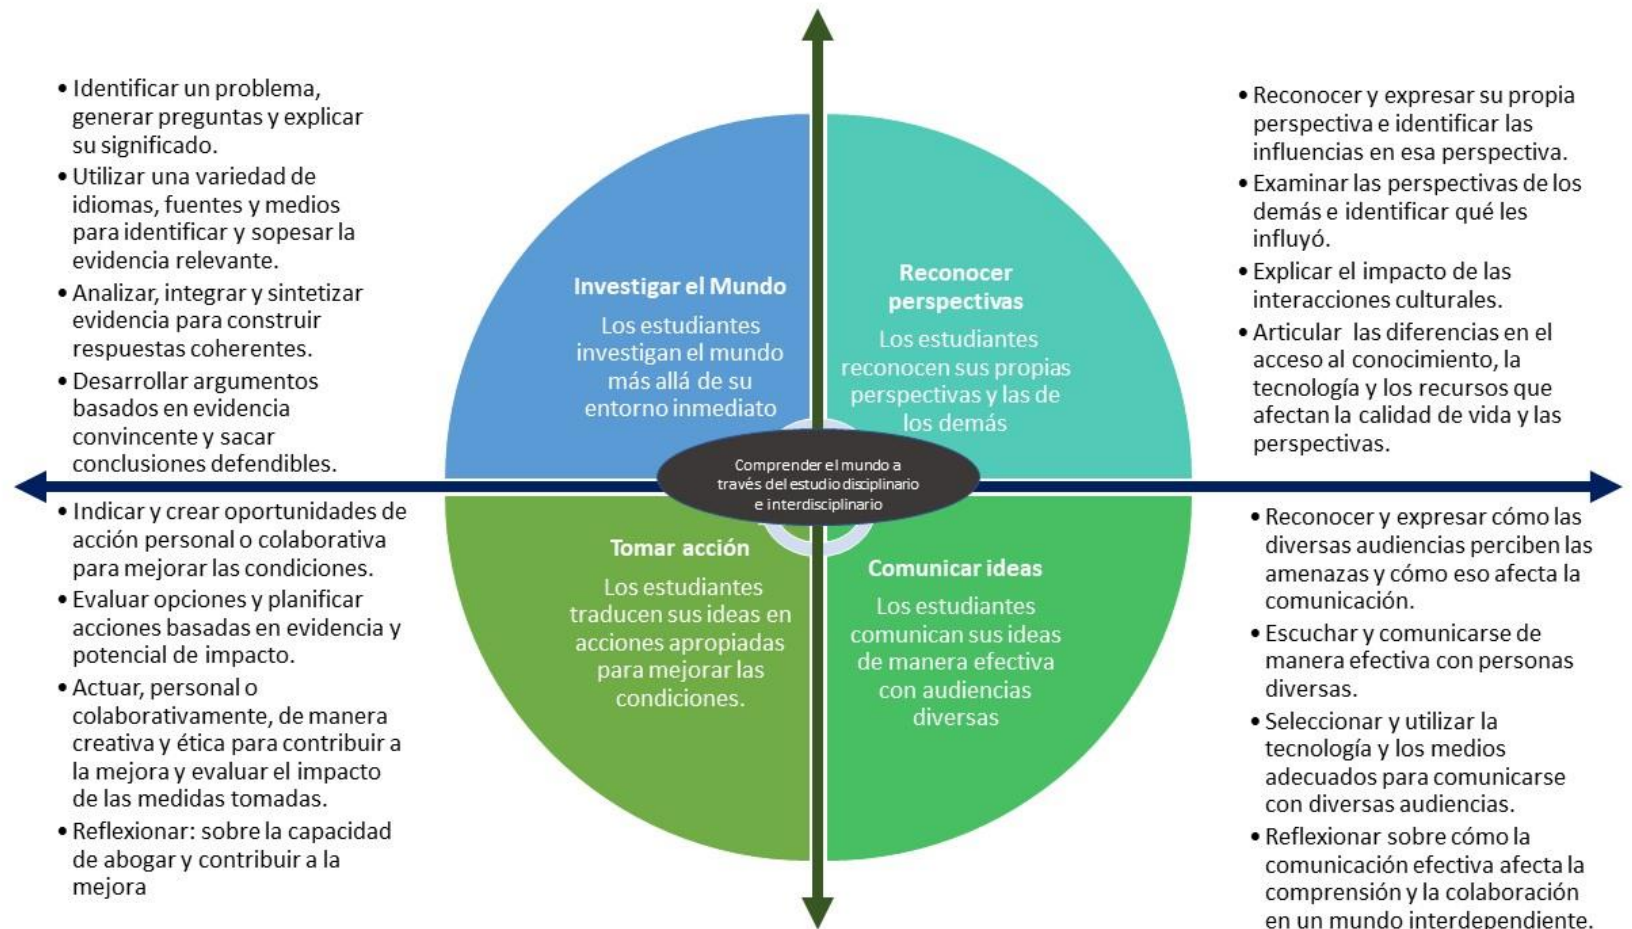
• Identificar un problema, generar preguntas y explicar su significado.
• Utilizar una variedad de idiomas, fuentes y medios para identificar y sopesar la evidencia relevante.
• Analizar, integrar y sintetizar evidencia para construir respuestas coherentes.
• Desarrollar argumentos basados en evidencia convincente y sacar conclusiones defendibles.

Investigar el Mundo
Los estudiantes investigan el mundo más allá de su entorno inmediato

Reconocer perspectivas
Los estudiantes reconocen sus propias perspectivas y las de los demás

• Reconocer y expresar su propia perspectiva e identificar las influencias en esa perspectiva.
• Examinar las perspectivas de los demás e identificar qué les influyó.
• Explicar el impacto de las interacciones culturales.
• Articular las diferencias en el acceso al conocimiento, la tecnología y los recursos que afectan la calidad de vida y las perspectivas.

Comprender el mundo a través del estudio disciplinario e interdisciplinario

• Indicar y crear oportunidades de acción personal o colaborativa para mejorar las condiciones.
• Evaluar opciones y planificar acciones basadas en evidencia y potencial de impacto.
• Actuar, personal o colaborativamente, de manera creativa y ética para contribuir a la mejora y evaluar el impacto de las medidas tomadas.
• Reflexionar: sobre la capacidad de abogar y contribuir a la mejora

Tomar acción
Los estudiantes traducen sus ideas en acciones apropiadas para mejorar las condiciones.

Comunicar ideas
Los estudiantes comunican sus ideas de manera efectiva con audiencias diversas

• Reconocer y expresar cómo las diversas audiencias perciben las amenazas y cómo eso afecta la comunicación.
• Escuchar y comunicarse de manera efectiva con personas diversas.
• Seleccionar y utilizar la tecnología y los medios adecuados para comunicarse con diversas audiencias.
• Reflexionar sobre cómo la comunicación efectiva afecta la comprensión y la colaboración en un mundo interdependiente.